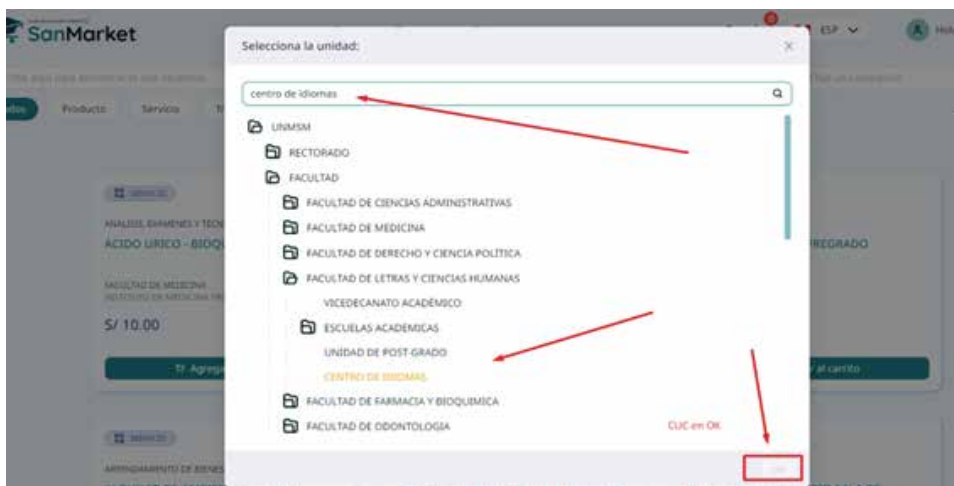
SanMarket

ESP

Producto

Servicio

Selecciona la unidad:

×

centro de idiomas

UNMSM

RECTORADO

FACULTAD

FACULTAD DE CIENCIAS ADMINISTRATIVAS

FACULTAD DE MEDICINA

FACULTAD DE DERECHO Y CIENCIA POLÍTICA

FACULTAD DE LETRAS Y CIENCIAS HUMANAS

VICEDECANATO ACADÉMICO

ESCUELAS ACADEMICAS

UNIDAD DE POST-GRADO

CENTRO DE IDIOMAS

FACULTAD DE FARMACIA Y BIOQUIMICA

FACULTAD DE ODONTOLOGIA

CLIC en OK

OK

ACIDO URICO - BIOQ

FACULTAD DE MEDICINA

S/ 10.00

REGRADO

al carrito